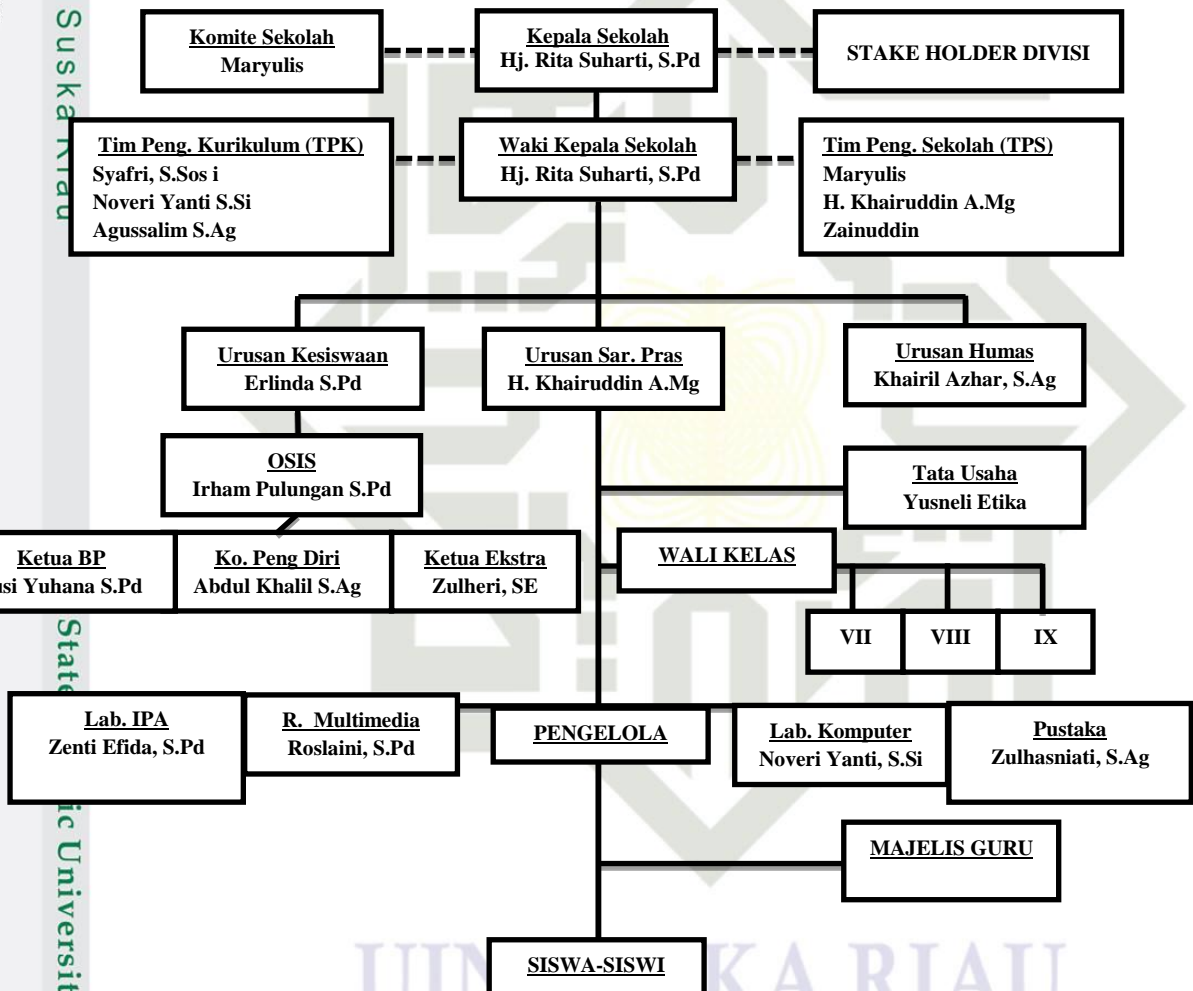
Suska Riau

Komite Sekolah
Maryulis

Kepala Sekolah
Hj. Rita Suharti, S.Pd

STAKE HOLDER DIVISI

Tim Peng. Kurikulum (TPK)
Syafri, S.Sos i
Noveri Yanti S.Si
Agussalim S.Ag

Waki Kepala Sekolah
Hj. Rita Suharti, S.Pd

Tim Peng. Sekolah (TPS)
Maryulis
H. Khairuddin A.Mg
Zainuddin

Urusan Kesiswaan
Erlinda S.Pd

Urusan Sar. Pras
H. Khairuddin A.Mg

Urusan Humas
Khairil Azhar, S.Ag

OSIS
Irham Pulungan S.Pd

Tata Usaha
Yusneli Etika

Ketua BP
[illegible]si Yuhana S.Pd

Ko. Peng Diri
Abdul Khalil S.Ag

Ketua Ekstra
Zulheri, SE

WALI KELAS

VII

VIII

IX

State

Lab. IPA
Zenti Efida, S.Pd

R. Multimedia
Roslaini, S.Pd

PENGELOLA

Lab. Komputer
Noveri Yanti, S.Si

Pustaka
Zulhasniati, S.Ag

ic University

MAJELIS GURU

SISWA-SISWI

UIN SUSKA RIAU